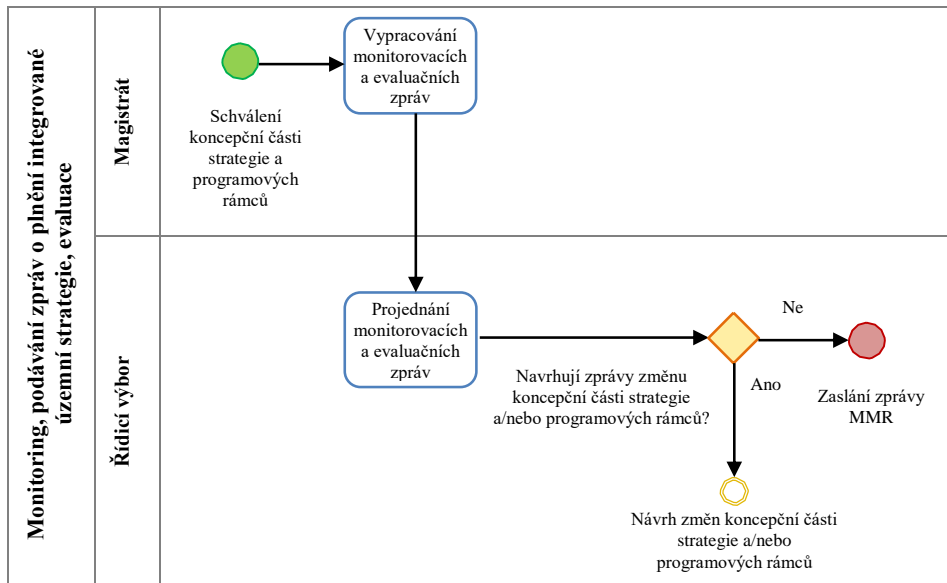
Monitoring, podávání zpráv o plnění integrované územní strategie, evaluace

Magistrát

Schválení koncepční části strategie a programových rámců

Vypracování monitorovacích a evaluačních zpráv

Řídicí výbor

Projednání monitorovacích a evaluačních zpráv

Navrhují zprávy změnu koncepční části strategie a/nebo programových rámců?

Ne

Zaslání zprávy MMR

Ano

Návrh změn koncepční části strategie a/nebo programových rámců